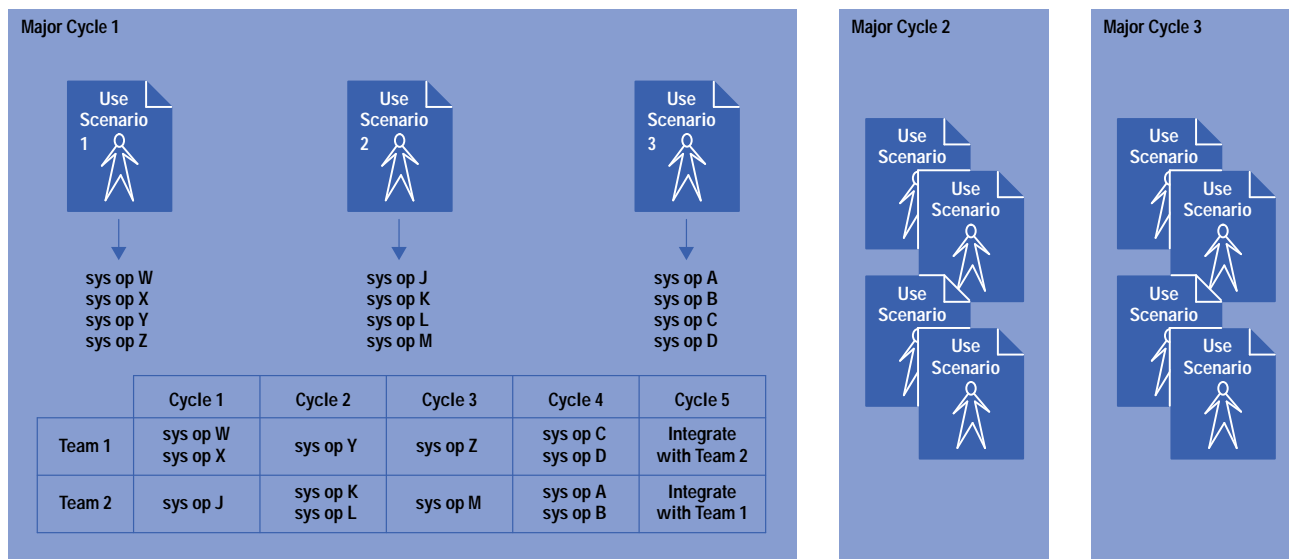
Major Cycle 1

Use Scenario 1

Use Scenario 2

Use Scenario 3

sys op W
sys op X
sys op Y
sys op Z

sys op J
sys op K
sys op L
sys op M

sys op A
sys op B
sys op C
sys op D

| | Cycle 1 | Cycle 2 | Cycle 3 | Cycle 4 | Cycle 5 |
|---|---|---|---|---|---|
| Team 1 | sys op W sys op X | sys op Y | sys op Z | sys op C sys op D | Integrate with Team 2 |
| Team 2 | sys op J | sys op K sys op L | sys op M | sys op A sys op B | Integrate with Team 1 |

Major Cycle 2

Use Scenario

Use Scenario

Use Scenario

Use Scenario

Major Cycle 3

Use Scenario

Use Scenario

Use Scenario

Use Scenario